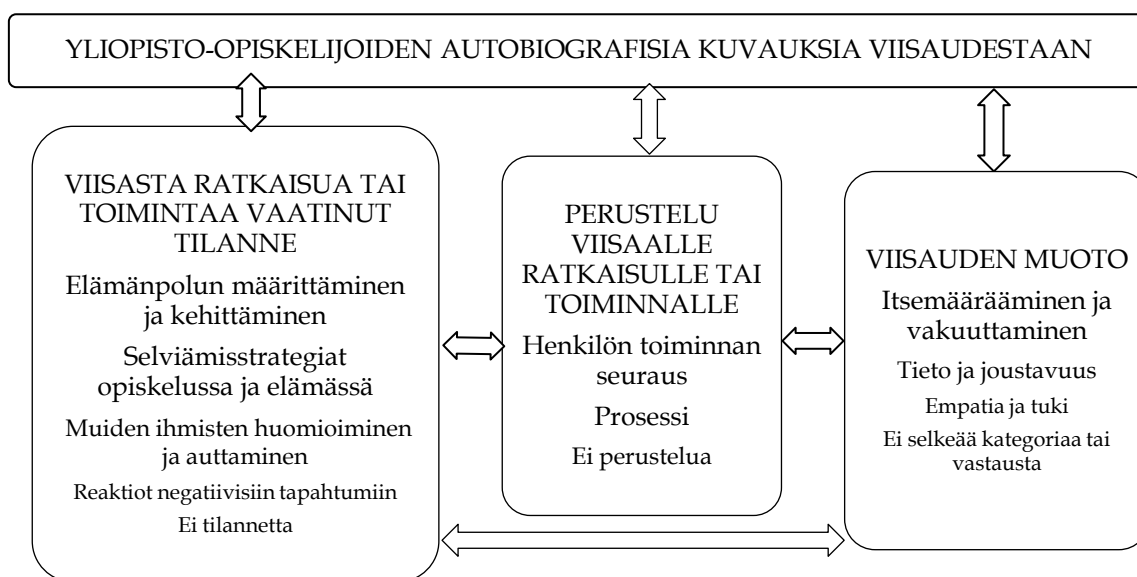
YLIOPISTO-OPISKELIJOIDEN AUTOBIOGRAFISIA KUVAUKSIA VIISAUDESTAAN

VIISASTA RATKAISUA TAI TOIMINTAA VAATINUT TILANNE

Elämänpolun määrittäminen ja kehittäminen

Selviämisstrategiat opiskelussa ja elämässä

Muiden ihmisten huomioiminen ja auttaminen

Reaktiot negatiivisiin tapahtumiin

Ei tilannetta

PERUSTELU VIISAALLE RATKAISULLE TAI TOIMINNALLE

Henkilön toiminnan seuraus

Prosessi

Ei perustelua

VIISAUDEN MUOTO

Itsemäärääminen ja vakuuttaminen

Tieto ja joustavuus

Empatia ja tuki

Ei selkeää kategoriaa tai vastausta